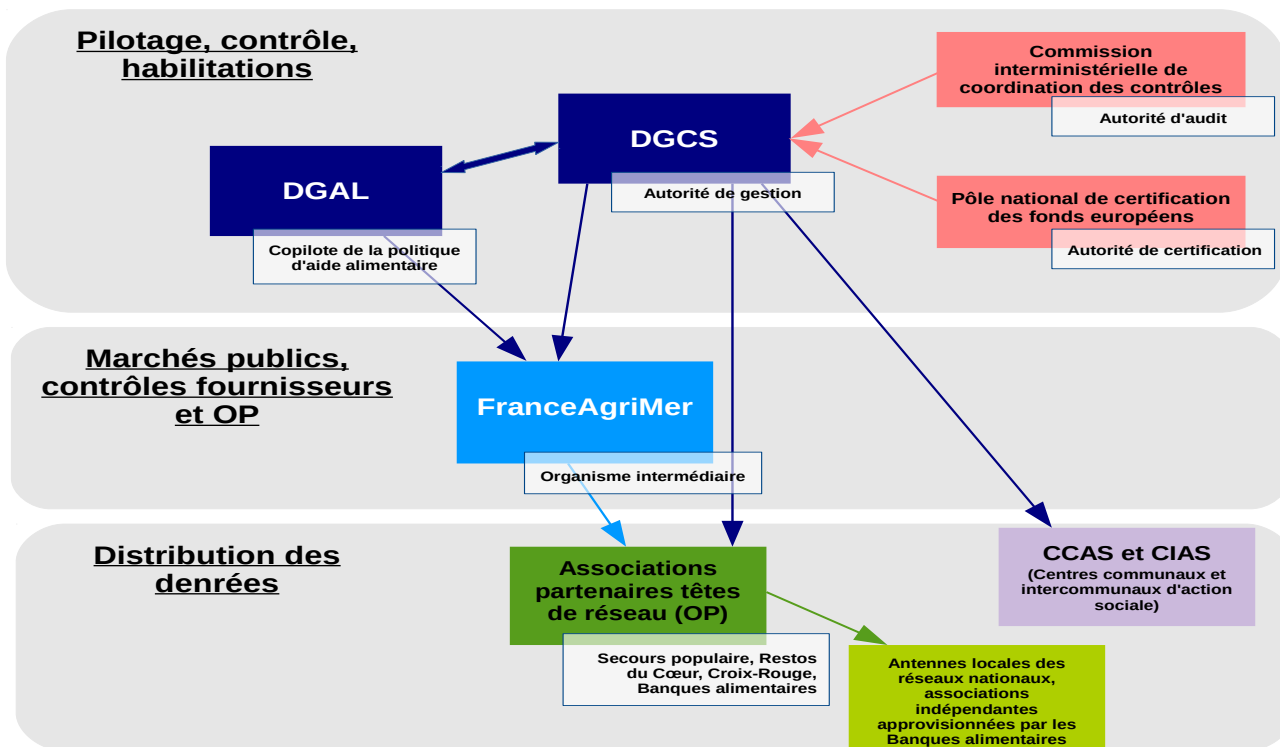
Pilotage, contrôle, habilitations

Commission interministérielle de coordination des contrôles

Autorité d'audit

DGCS

Autorité de gestion

DGAL

Copilote de la politique d'aide alimentaire

Pôle national de certification des fonds européens

Autorité de certification

Marchés publics, contrôles fournisseurs et OP

FranceAgriMer

Organisme intermédiaire

Distribution des denrées

Associations partenaires têtes de réseau (OP)

Secours populaire, Restos du Cœur, Croix-Rouge, Banques alimentaires

CCAS et CIAS
(Centres communaux et intercommunaux d'action sociale)

Antennes locales des réseaux nationaux, associations indépendantes approvisionnées par les Banques alimentaires